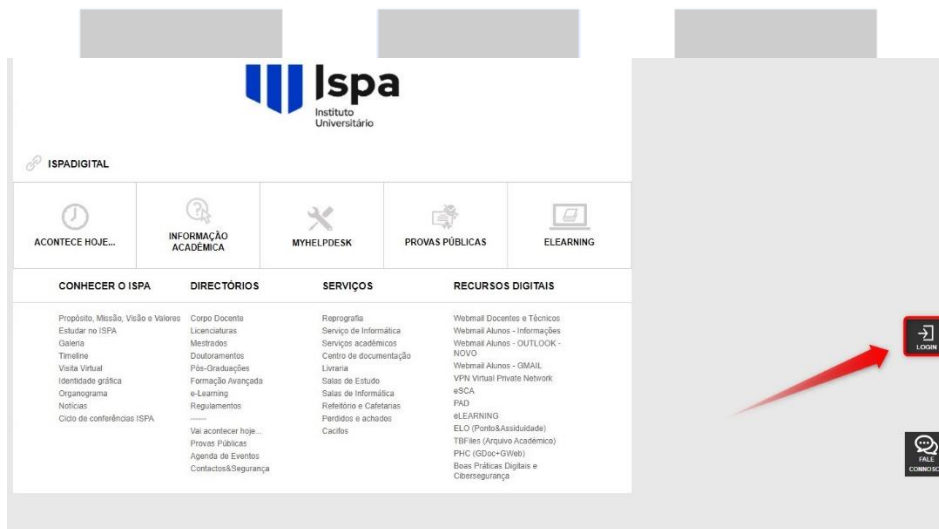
Ispa
Instituto
Universitário

ISPADIGITAL

ACONTECE HOJE...
INFORMAÇÃO ACADÉMICA
MYHELPDESK
PROVAS PÚBLICAS
ELEARNING

CONHECER O ISPA
Propósito, Missão, Visão e Valores
Estudar no ISPA
Galeria
Timeline
Visita Virtual
Identidade gráfica
Organograma
Notícias
Ciclo de conferências ISPA

DIRECTÓRIOS
Corpo Docente
Licenciaturas
Mestrados
Doutoramentos
Pós-Graduações
Formação Avançada
e-Learning
Regulamentos
------
Vai acontecer hoje...
Provas Públicas
Agenda de Eventos
Contactos&Segurança

SERVIÇOS
Reprografia
Serviço de Informática
Serviços académicos
Centro de documentação
Livraria
Salas de Estudo
Salas de Informática
Refeitório e Cafetarias
Perdidos e achados
Cacifos

RECURSOS DIGITAIS
Webmail Docentes e Técnicos
Webmail Alunos - Informações
Webmail Alunos - OUTLOOK - NOVO
Webmail Alunos - GMAIL
VPN Virtual Private Network
eSCA
PAD
eLEARNING
ELO (Ponto&Assiduidade)
TBFiles (Arquivo Académico)
PHC (GDoc+GWeb)
Boas Práticas Digitais e Cibersegurança

LOGIN

FALE CONNOSCO